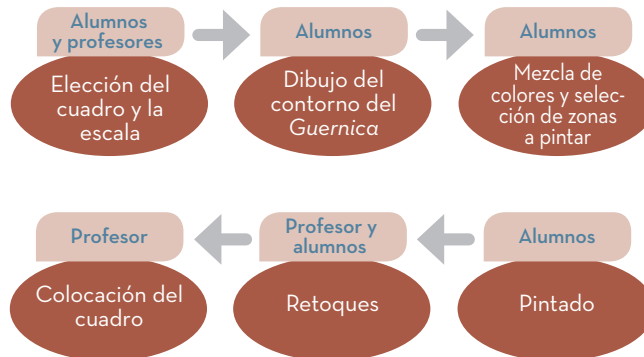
Alumnos y profesores

Elección del cuadro y la escala

Alumnos

Dibujo del contorno del *Guernica*

Alumnos

Mezcla de colores y selección de zonas a pintar

Alumnos

Pintado

Profesor y alumnos

Retoques

Profesor

Colocación del cuadro